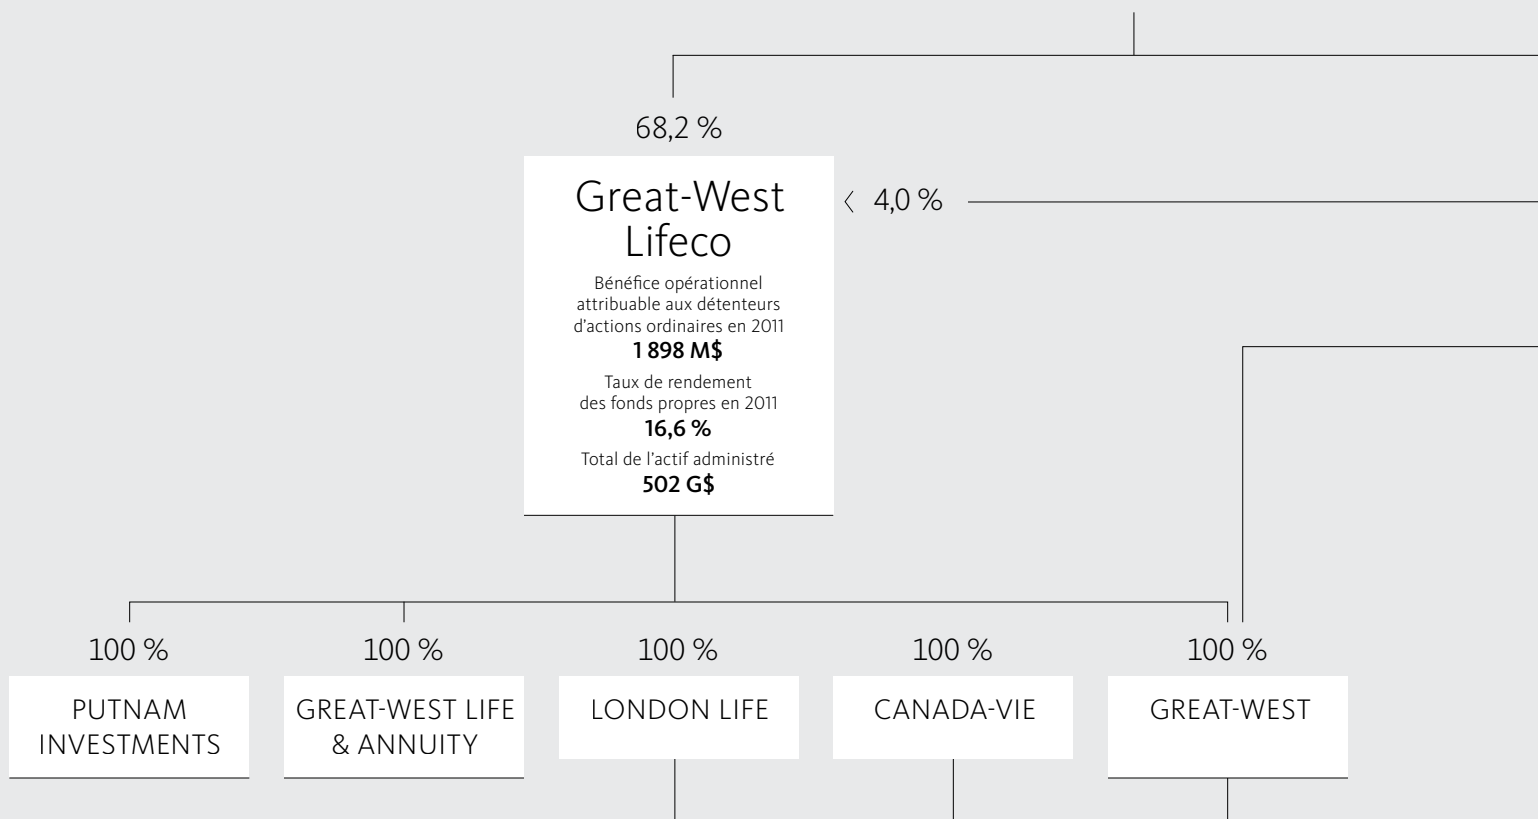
68,2 %

Great-West Lifeco

Bénéfice opérationnel attribuable aux détenteurs d'actions ordinaires en 2011

**1 898 M$**

Taux de rendement des fonds propres en 2011

**16,6 %**

Total de l'actif administré

**502 G$**

〈 4,0 %

100 %

PUTNAM INVESTMENTS

100 %

GREAT-WEST LIFE & ANNUITY

100 %

LONDON LIFE

100 %

CANADA-VIE

100 %

GREAT-WEST